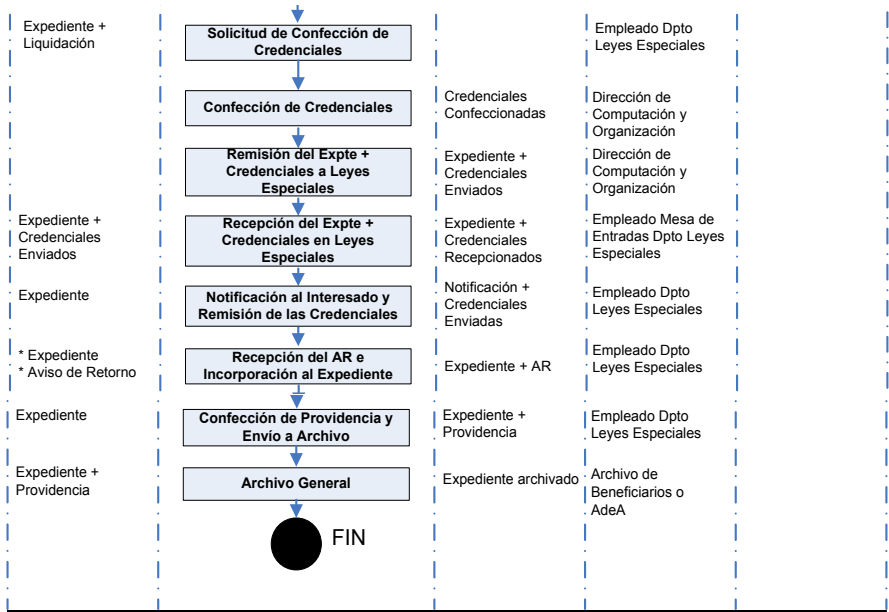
| | | | | |
|---|---|---|---|---|
| Expediente + Liquidación | Solicitud de Confección de Credenciales | | Empleado Dpto Leyes Especiales | |
| | Confección de Credenciales | Credenciales Confeccionadas | Dirección de Computación y Organización | |
| | Remisión del Expte + Credenciales a Leyes Especiales | Expediente + Credenciales Enviados | Dirección de Computación y Organización | |
| Expediente + Credenciales Enviados | Recepción del Expte + Credenciales en Leyes Especiales | Expediente + Credenciales Recepcionados | Empleado Mesa de Entradas Dpto Leyes Especiales | |
| Expediente | Notificación al Interesado y Remisión de las Credenciales | Notificación + Credenciales Enviadas | Empleado Dpto Leyes Especiales | |
| * Expediente * Aviso de Retorno | Recepción del AR e Incorporación al Expediente | Expediente + AR | Empleado Dpto Leyes Especiales | |
| Expediente | Confección de Providencia y Envío a Archivo | Expediente + Providencia | Empleado Dpto Leyes Especiales | |
| Expediente + Providencia | Archivo General | Expediente archivado | Archivo de Beneficiarios o AdeA | |
| | FIN | | | |